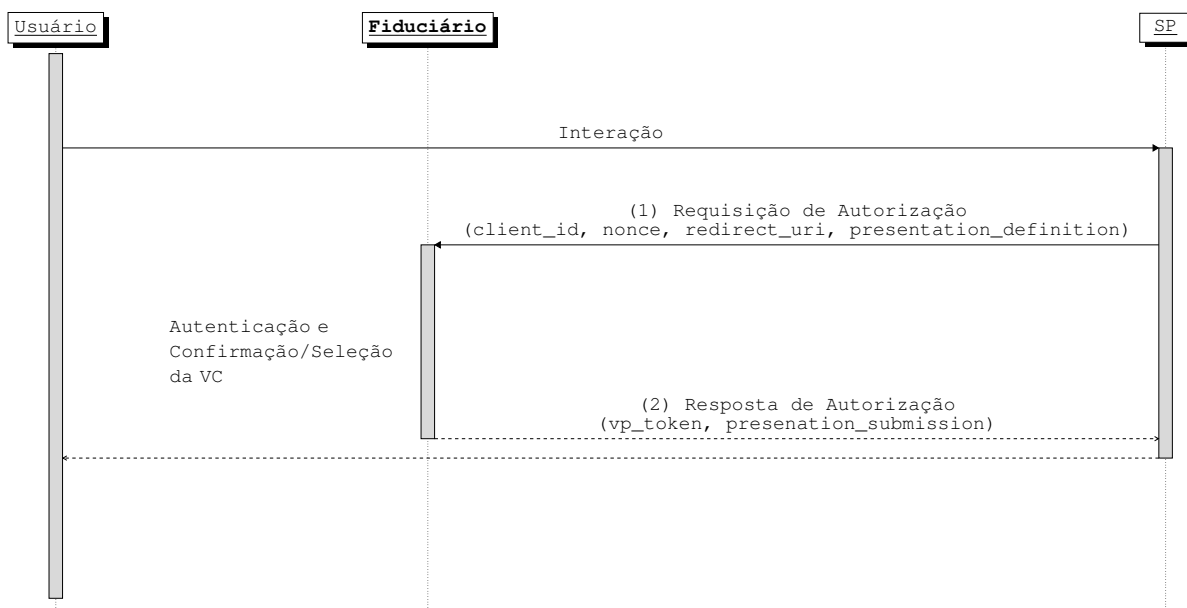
Usuário

Fiduciário

SP

Interação

(1) Requisição de Autorização
(client_id, nonce, redirect_uri, presentation_definition)

Autenticação e
Confirmação/Seleção
da VC

(2) Resposta de Autorização
(vp_token, presenation_submission)